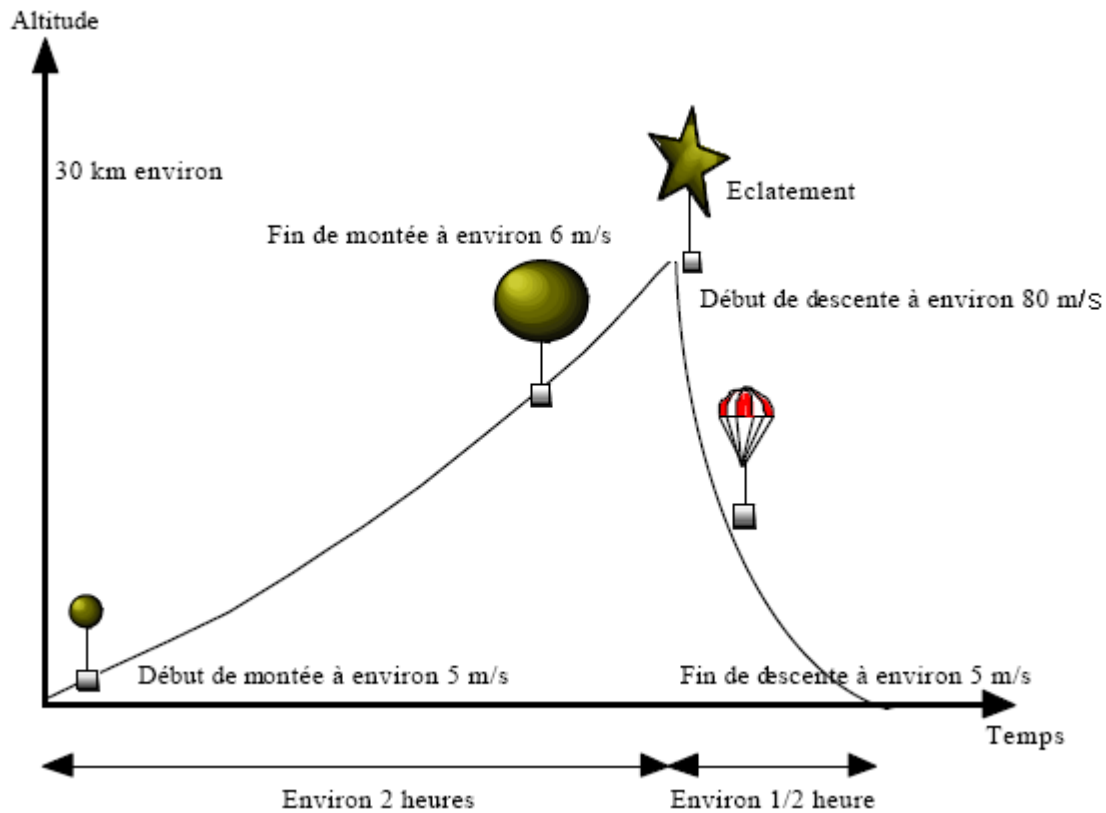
Altitude

30 km environ

Eclatement

Fin de montée à environ 6 m/s

Début de descente à environ 80 m/s

Début de montée à environ 5 m/s

Fin de descente à environ 5 m/s

Temps

Environ 2 heures

Environ 1/2 heure